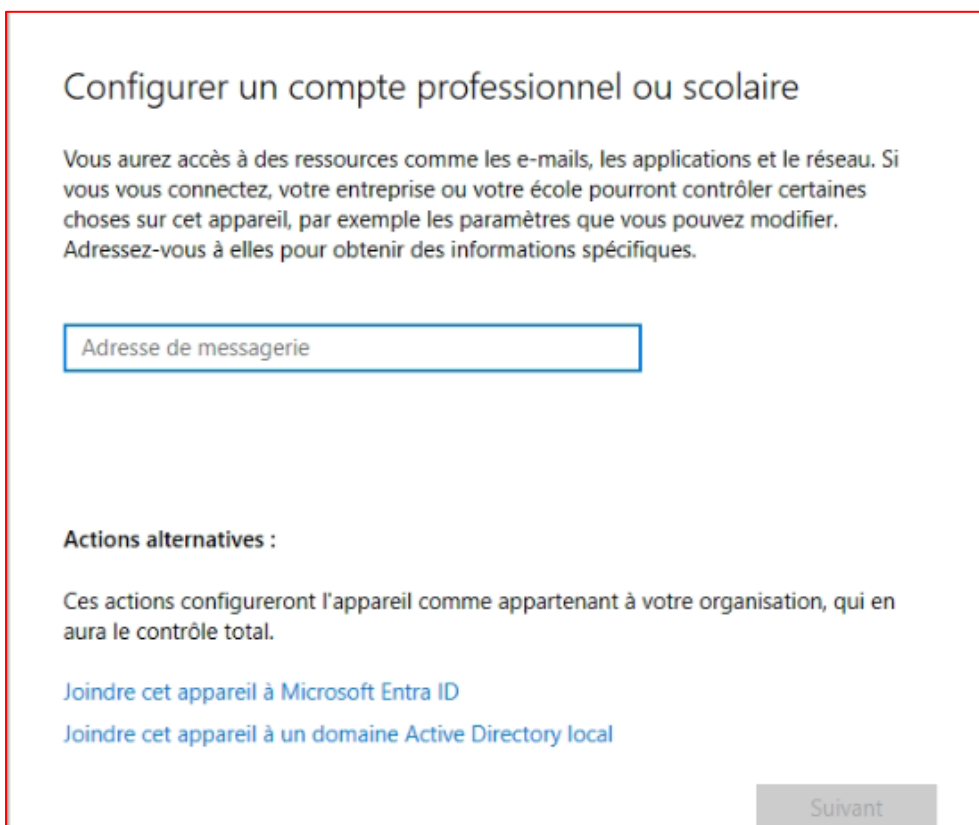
Configurer un compte professionnel ou scolaire

Vous aurez accès à des ressources comme les e-mails, les applications et le réseau. Si vous vous connectez, votre entreprise ou votre école pourront contrôler certaines choses sur cet appareil, par exemple les paramètres que vous pouvez modifier. Adressez-vous à elles pour obtenir des informations spécifiques.

Adresse de messagerie

Actions alternatives :

Ces actions configureront l'appareil comme appartenant à votre organisation, qui en aura le contrôle total.

Joindre cet appareil à Microsoft Entra ID

Joindre cet appareil à un domaine Active Directory local

Suivant